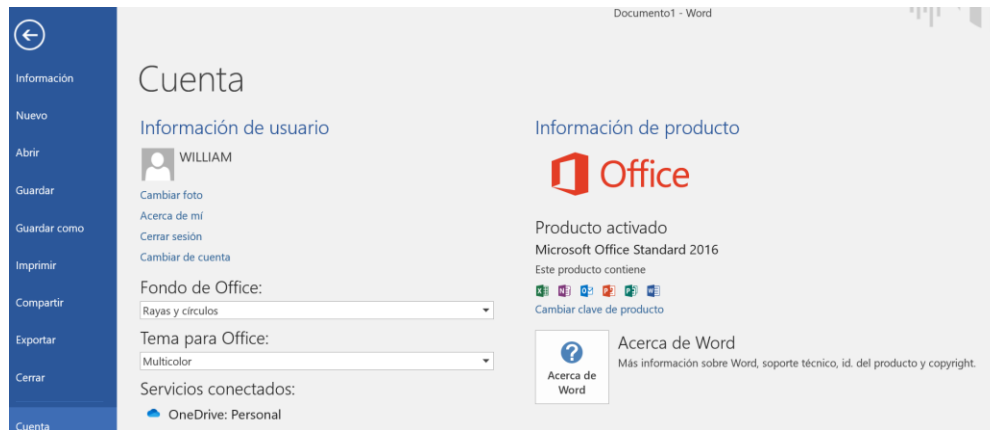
Documento1 - Word

Información
Nuevo
Abrir
Guardar
Guardar como
Imprimir
Compartir
Exportar
Cerrar
Cuenta

Cuenta

Información de usuario

WILLIAM

Cambiar foto
Acerca de mí
Cerrar sesión
Cambiar de cuenta

Fondo de Office:
Rayas y círculos

Tema para Office:
Multicolor

Servicios conectados:
OneDrive: Personal

Información de producto

Office

Producto activado
Microsoft Office Standard 2016
Este producto contiene
Cambiar clave de producto

Acerca de Word
Acerca de Word
Más información sobre Word, soporte técnico, id. del producto y copyright.